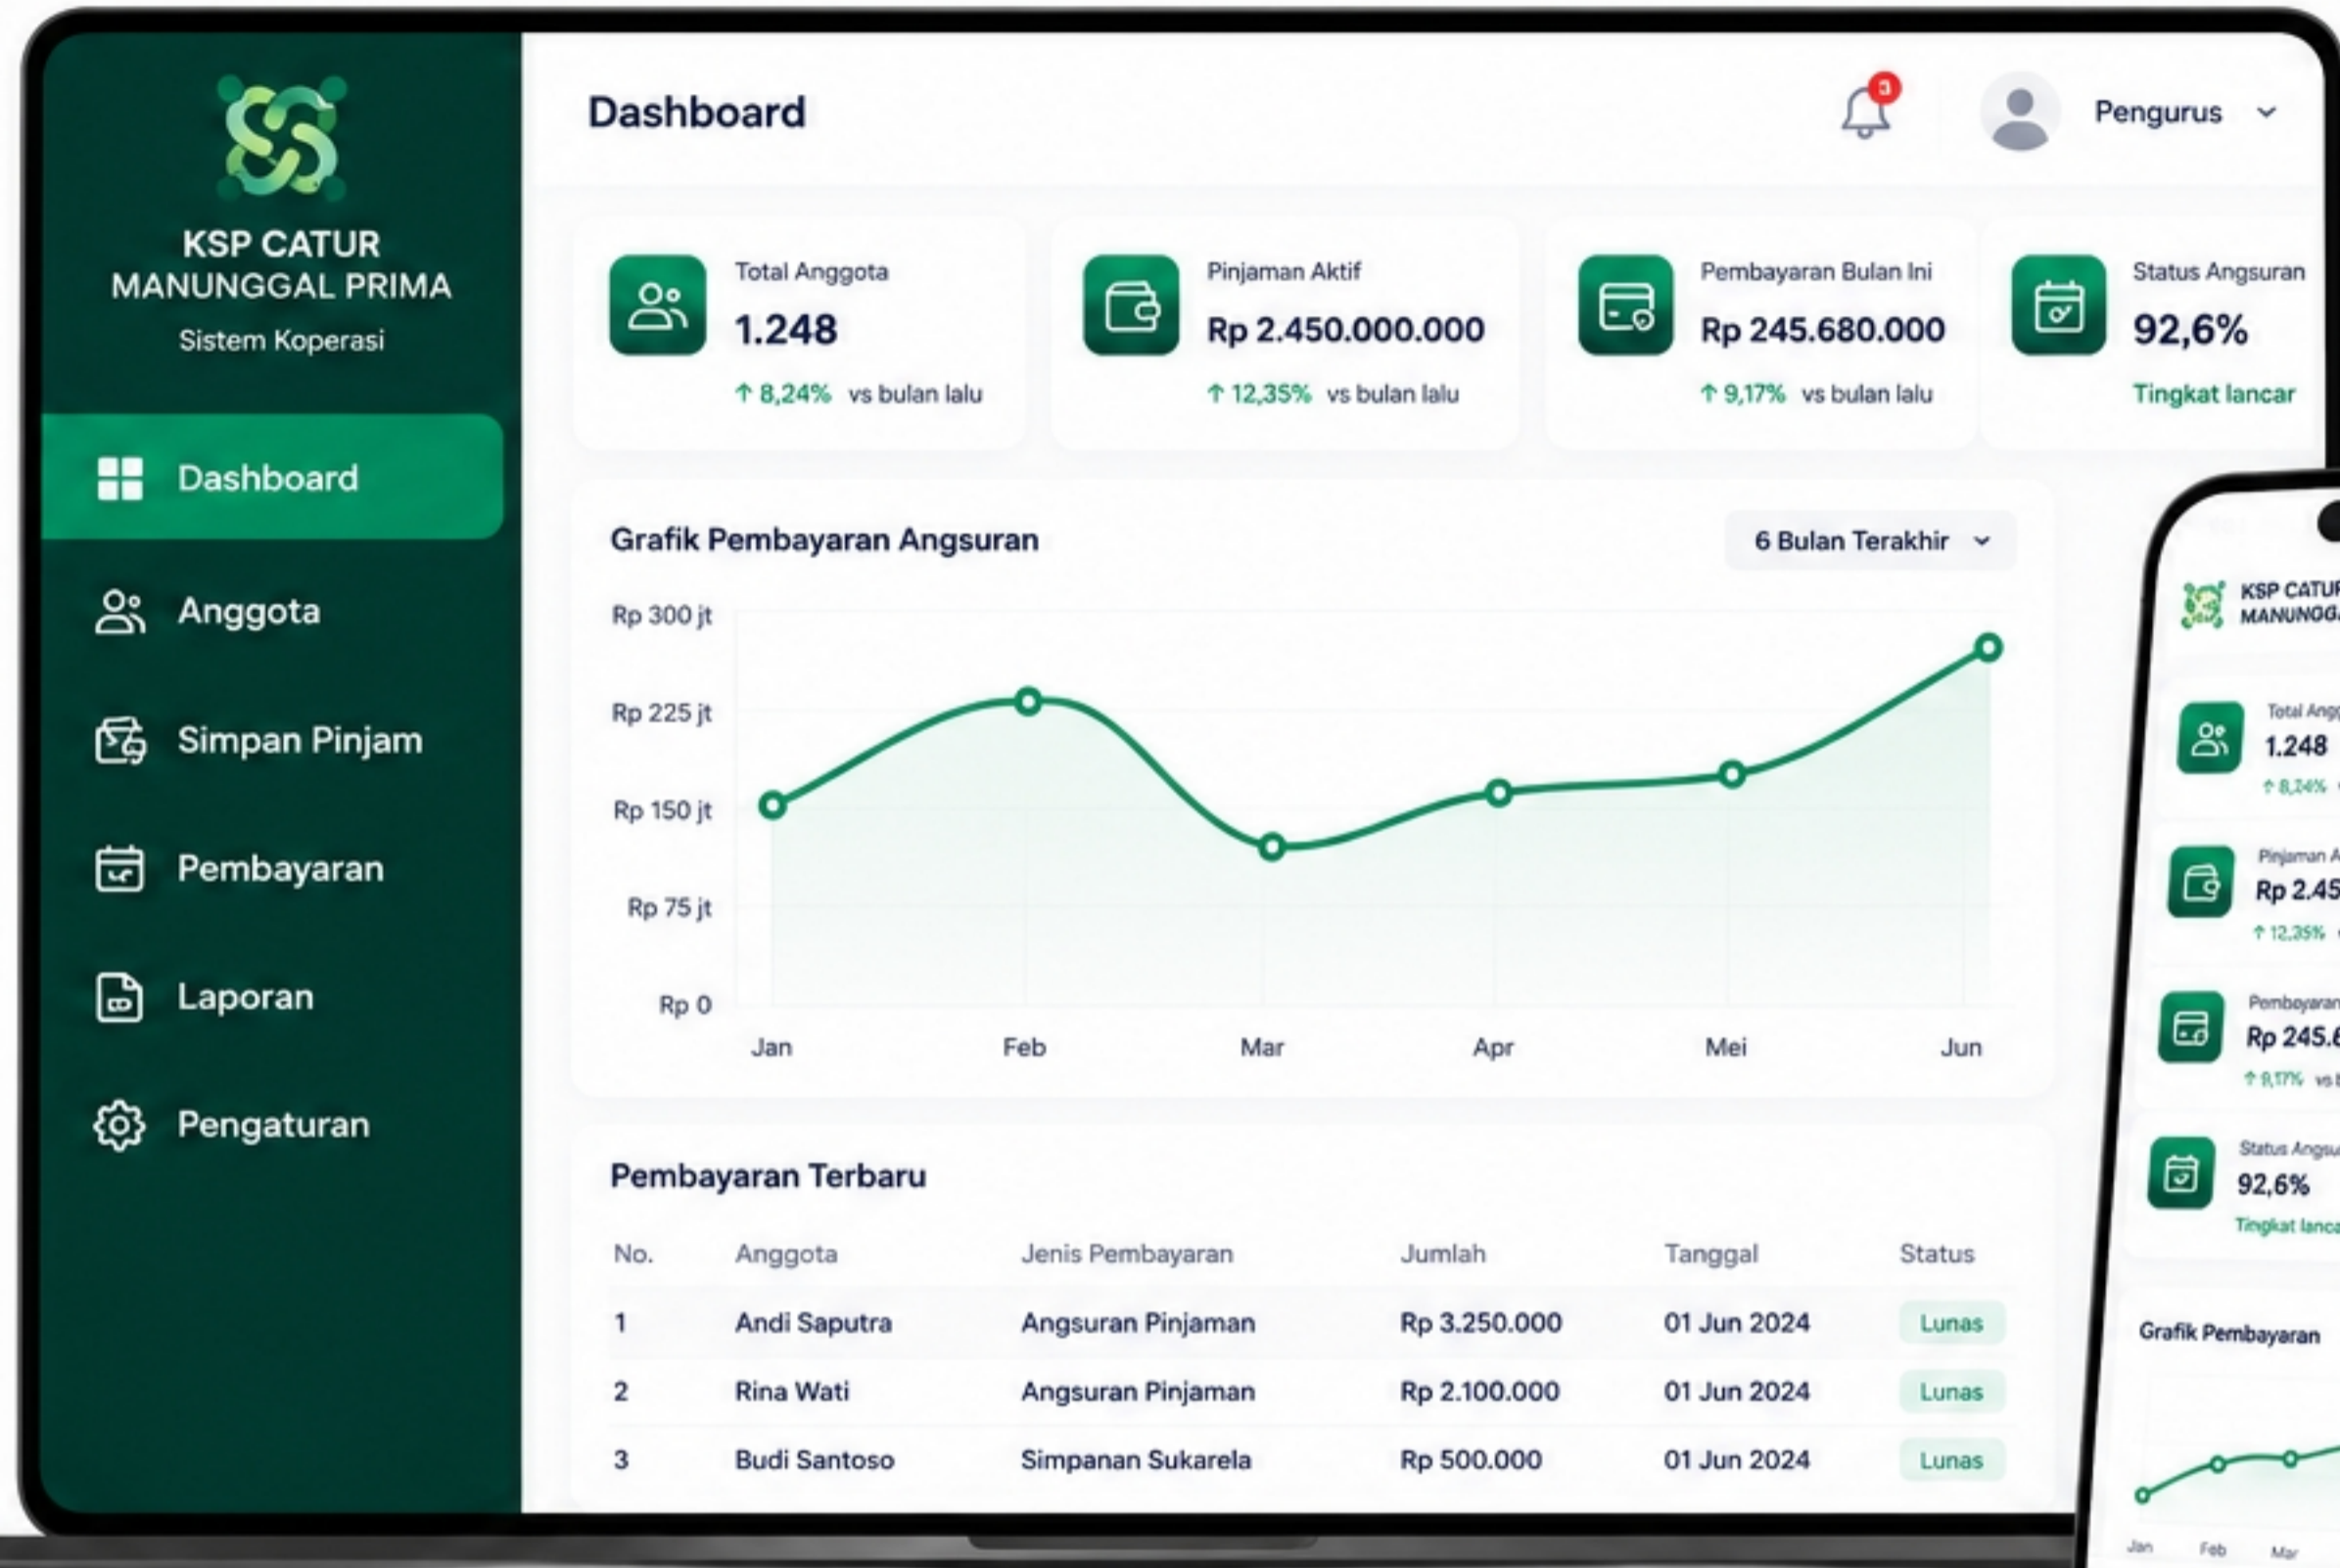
KSP CATUR MANUNGGAL PRIMA
Sistem Koperasi

Dashboard
Anggota
Simpan Pinjam
Pembayaran
Laporan
Pengaturan

Dashboard

3

Pengurus

Total Anggota
1.248
↑ 8,24% vs bulan lalu

Pinjaman Aktif
Rp 2.450.000.000
↑ 12,35% vs bulan lalu

Pembayaran Bulan Ini
Rp 245.680.000
↑ 9,17% vs bulan lalu

Status Angsuran
92,6%
Tingkat lancar

Grafik Pembayaran Angsuran

6 Bulan Terakhir

Rp 300 jt
Rp 225 jt
Rp 150 jt
Rp 75 jt
Rp 0

Jan Feb Mar Apr Mei Jun

Pembayaran Terbaru

| No. | Anggota | Jenis Pembayaran | Jumlah | Tanggal | Status |
|---|---|---|---|---|---|
| 1 | Andi Saputra | Angsuran Pinjaman | Rp 3.250.000 | 01 Jun 2024 | Lunas |
| 2 | Rina Wati | Angsuran Pinjaman | Rp 2.100.000 | 01 Jun 2024 | Lunas |
| 3 | Budi Santoso | Simpanan Sukarela | Rp 500.000 | 01 Jun 2024 | Lunas |

KSP CATUR MANUNGG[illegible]

Total Ang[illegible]
1.248
↑ 8,24% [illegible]

Pinjaman A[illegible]
Rp 2.45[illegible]
↑ 12,35% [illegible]

Pembayaran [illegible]
Rp 245.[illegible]
↑ 9,17% vs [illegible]

Status Angsu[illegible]
92,6%
Tingkat lanc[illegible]

Grafik Pembayaran

Jan Feb Mar